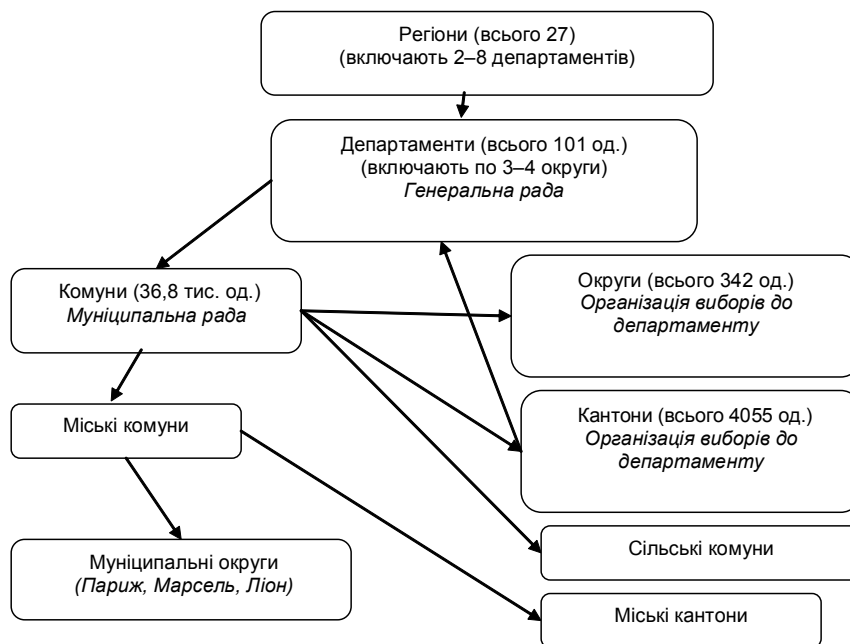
Регіони (всього 27)
(включають 2–8 департаментів)

Департаменти (всього 101 од.)
(включають по 3–4 округи)
Генеральна рада

Комуни (36,8 тис. од.)
Муніципальна рада

Округи (всього 342 од.)
Організація виборів до департаменту

Міські комуни

Кантони (всього 4055 од.)
Організація виборів до департаменту

Сільські комуни

Муніципальні округи
(Париж, Марсель, Ліон)

Міські кантони